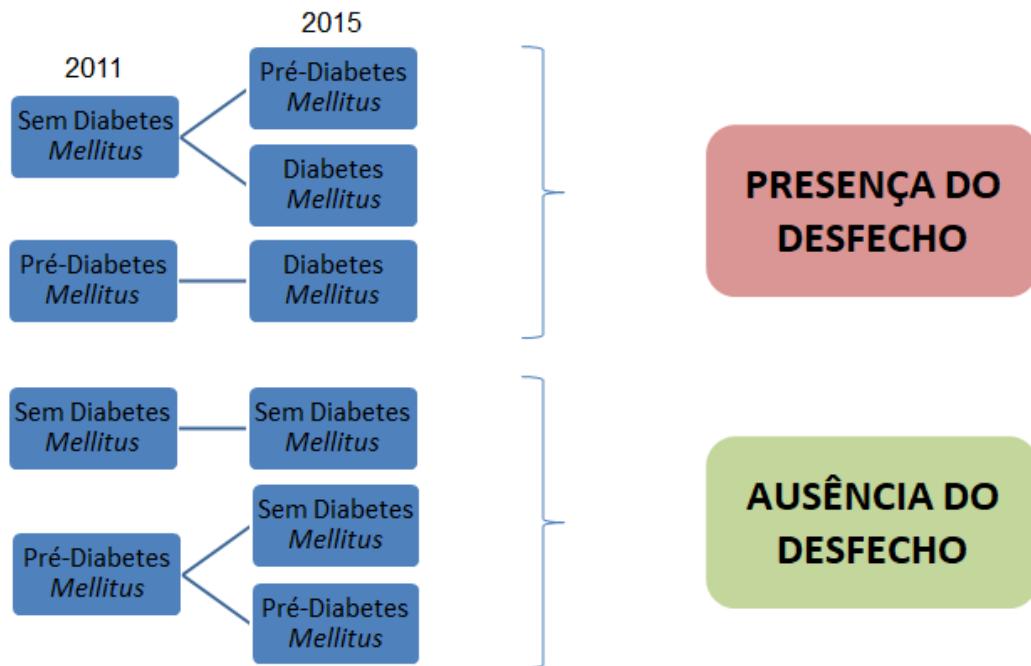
2015

2011

Sem Diabetes *Mellitus*

Pré-Diabetes *Mellitus*

Diabetes *Mellitus*

Pré-Diabetes *Mellitus*

Diabetes *Mellitus*

PRESENÇA DO DESFECHO

Sem Diabetes *Mellitus*

Sem Diabetes *Mellitus*

Sem Diabetes *Mellitus*

Pré-Diabetes *Mellitus*

Pré-Diabetes *Mellitus*

AUSÊNCIA DO DESFECHO